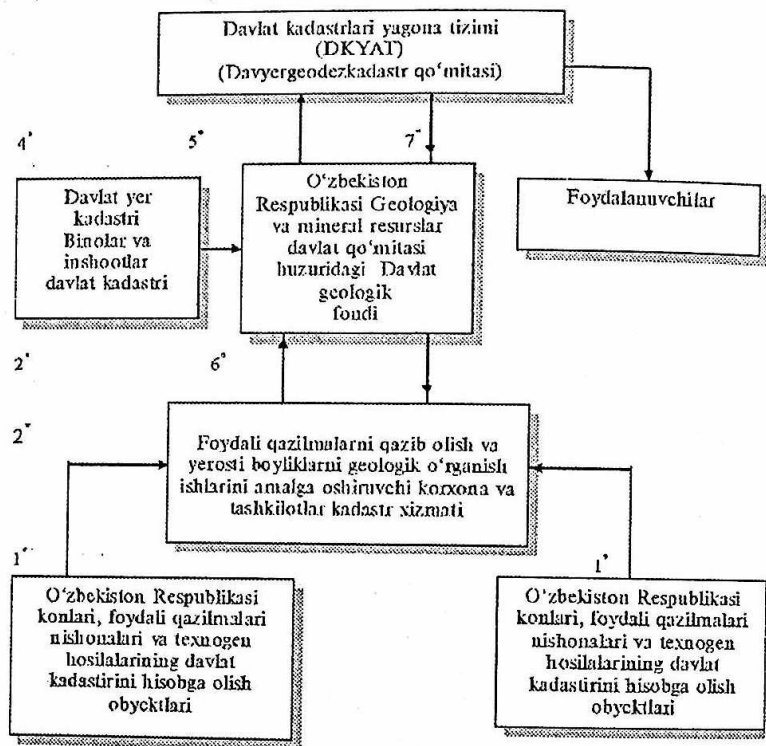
Davlat kadastrlari yagona tizimi (DKYAT) (Davyergeodezkadastr qo'mitasi)

4'

5'

7'

Davlat yer kadastri Binolar va inshootlar davlat kadastri

O'zbekiston Respublikasi Geologiya va mineral resurslar davlat qo'mitasi huzuridagi Davlat geologik fondi

Foydalanuvchilar

2'

6'

2'

Foydali qazilmalarni qazib olish va yerosti boyliklarni geologik o'rganish ishlarini amalga oshiruvchi korxona va tashkilotlar kadastr xizmati

1'

1'

O'zbekiston Respublikasi konlari, foydali qazilmalari nishonalari va texnogen hosilalarining davlat kadastirini hisobga olish obyektlari

O'zbekiston Respublikasi konlari, foydali qazilmalari nishonalari va texnogen hosilalarining davlat kadastirini hisobga olish obyektlari